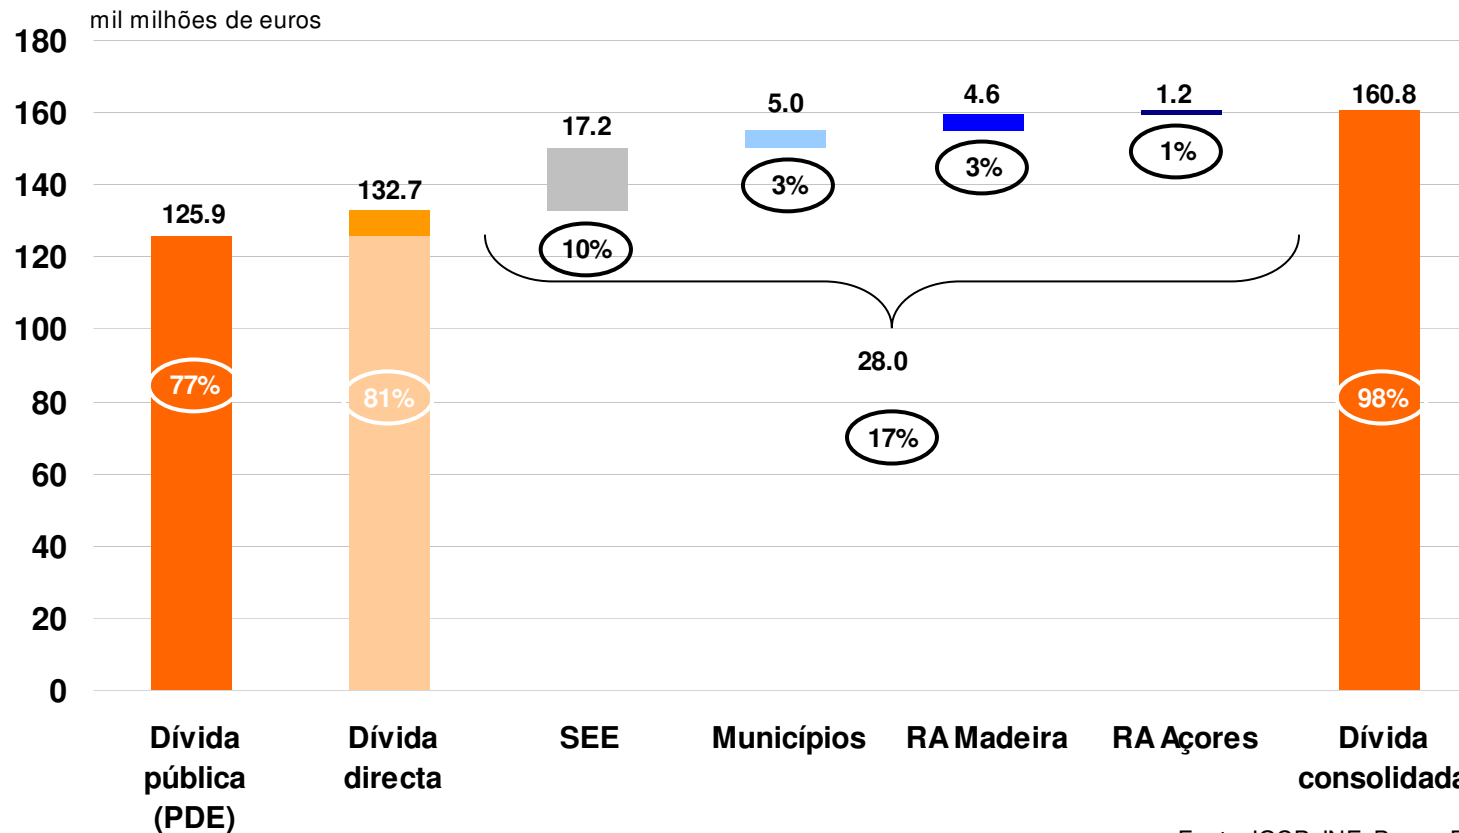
mil milhões de euros

180
160
140
120
100
80
60
40
20
0

125.9
77%
132.7
81%
17.2
10%
5.0
3%
4.6
3%
1.2
1%
160.8
98%
28.0
17%

Dívida pública (PDE)
Dívida directa
SEE
Municípios
RA Madeira
RA Açores
Dívida consolidada

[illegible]